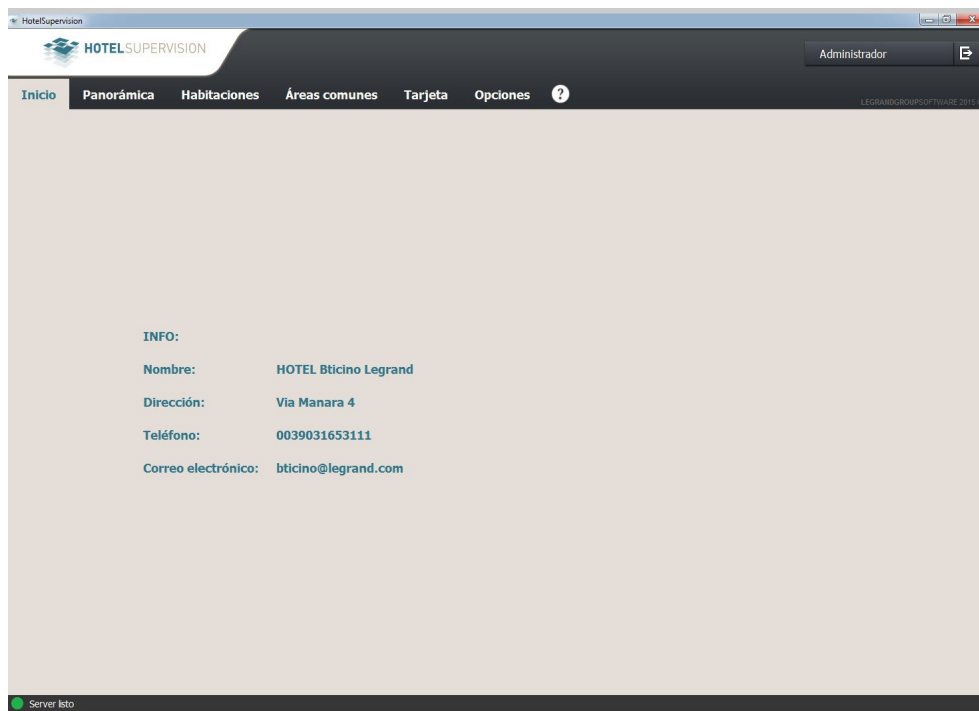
HotelSupervision

HOTELSUPERVISION

Administrador

Inicio Panorámica Habitaciones Áreas comunes Tarjeta Opciones ?

LEGRANDGROUPSOFTWARE 2015

INFO:

| | |
|---|---|
| Nombre: | HOTEL Bticino Legrand |
| Dirección: | Via Manara 4 |
| Teléfono: | 0039031653111 |
| Correo electrónico: | bticino@legrand.com |

Server listo